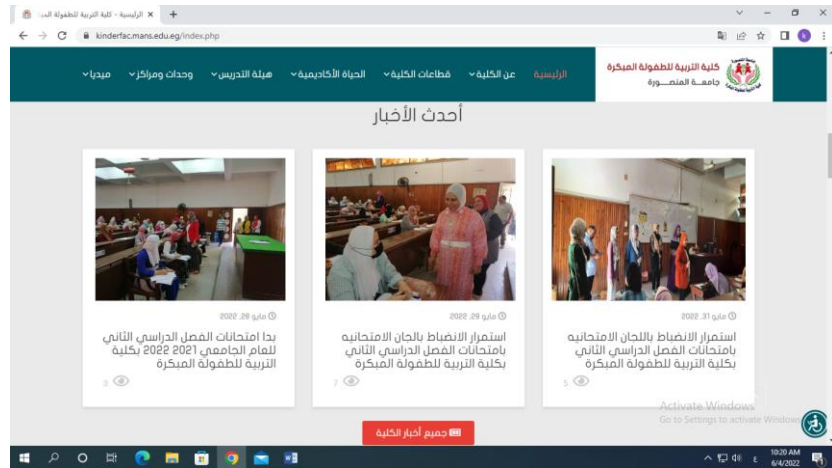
الرئيسية - كلية التربية للطفولة المب ×
+
kinderfac.mans.edu.eg/index.php

كلية التربية للطفولة المبكرة
جامعة المنصورة

الرئيسية
عن الكلية
قطاعات الكلية
الحياة الأكاديمية
هيئة التدريس
وحدات ومراكز
ميديا

أحدث الأخبار

مايو 31, 2022
استمرار الانضباط باللجان الامتحانيه بامتحانات الفصل الدراسي الثاني بكلية التربية للطفولة المبكرة
5

مايو 29, 2022
استمرار الانضباط باللجان الامتحانيه بامتحانات الفصل الدراسي الثاني بكلية التربية للطفولة المبكرة
7

مايو 28, 2022
بدا امتحانات الفصل الدراسي الثاني للعام الجامعي 2021 2022 بكلية التربية للطفولة المبكرة
3

جميع أخبار الكلية

Activate Windows
Go to Settings to activate Windows.

10:20 AM
6/4/2022